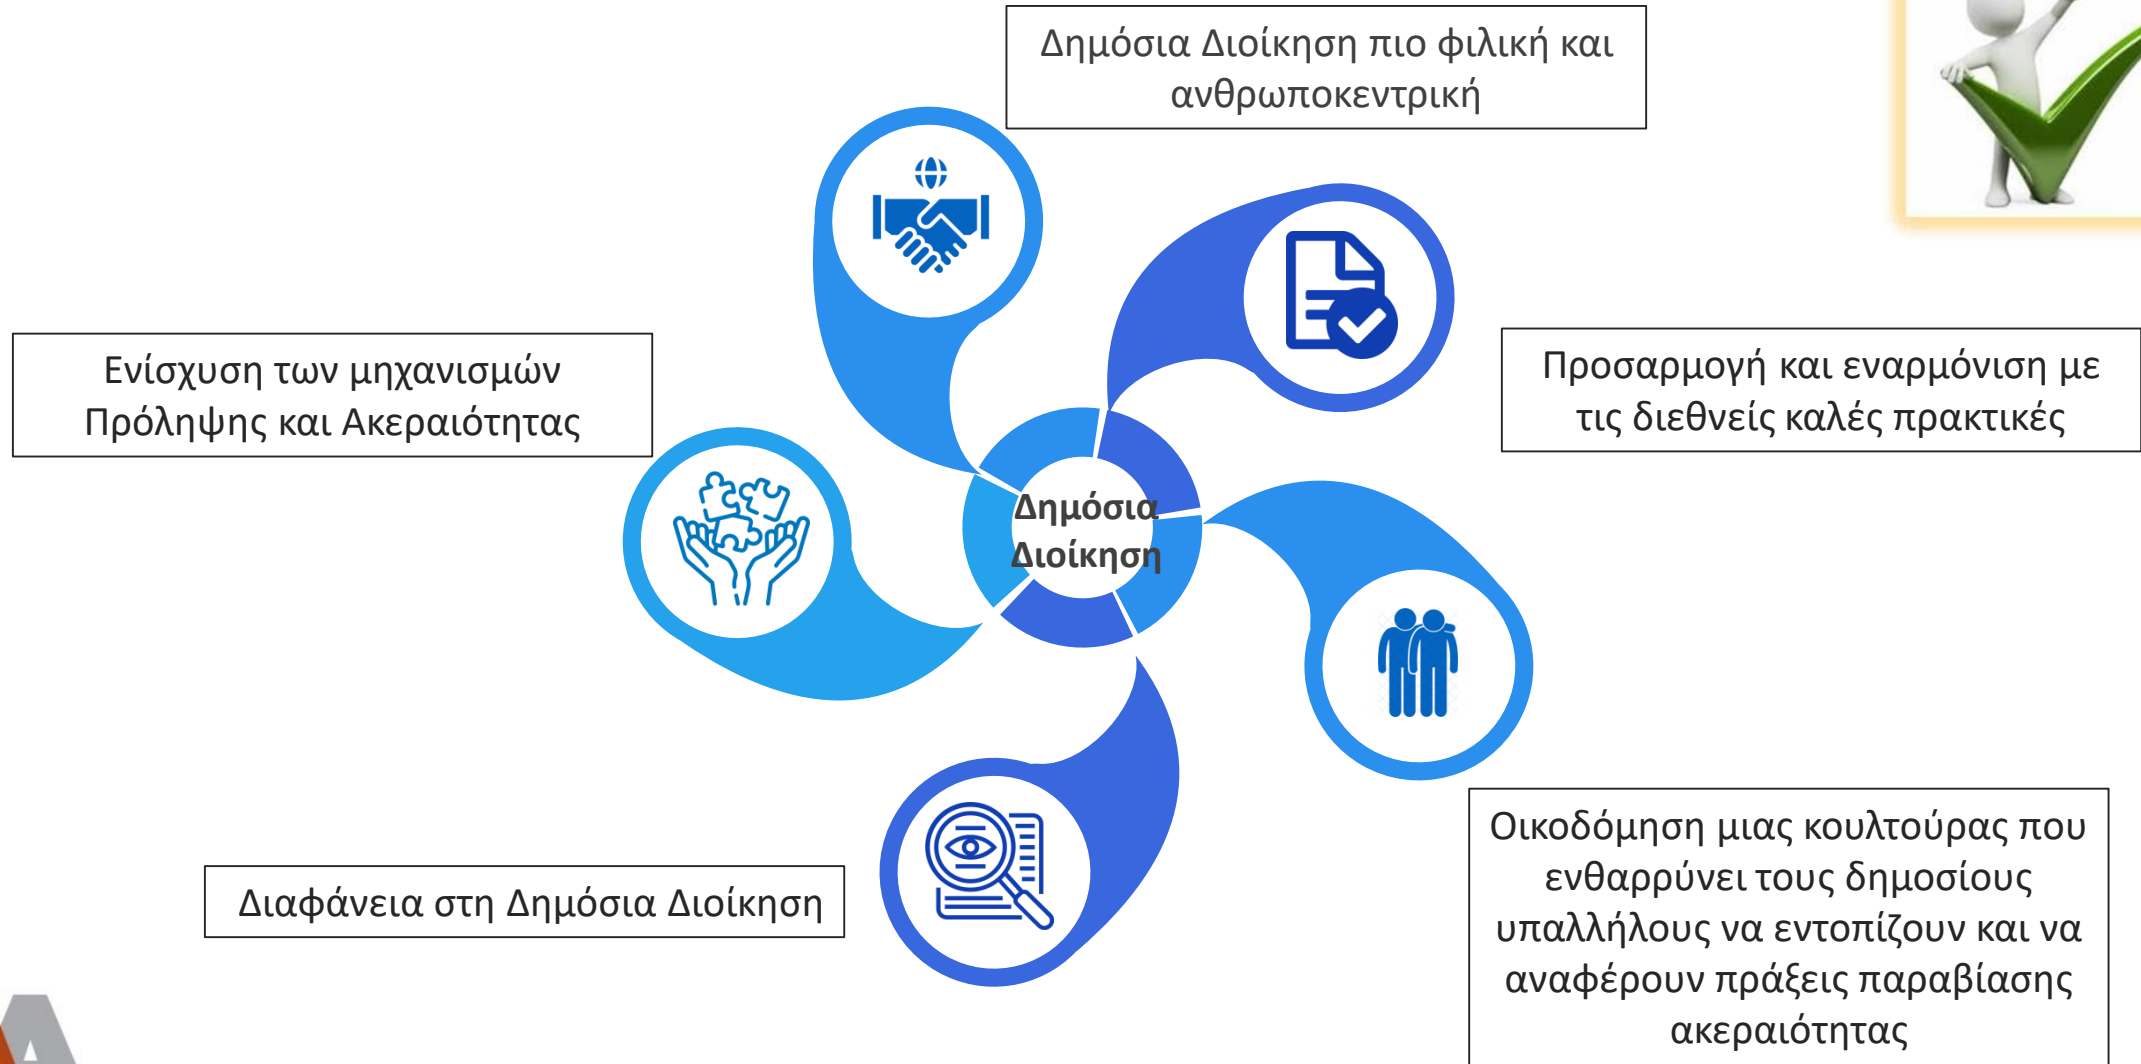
Δημόσια Διοίκηση πιο φιλική και ανθρωποκεντρική

Ενίσχυση των μηχανισμών Πρόληψης και Ακεραιότητας

Προσαρμογή και εναρμόνιση με τις διεθνείς καλές πρακτικές

Δημόσια Διοίκηση

Διαφάνεια στη Δημόσια Διοίκηση

Οικοδόμηση μιας κουλτούρας που ενθαρρύνει τους δημοσίους υπαλλήλους να εντοπίζουν και να αναφέρουν πράξεις παραβίασης ακεραιότητας